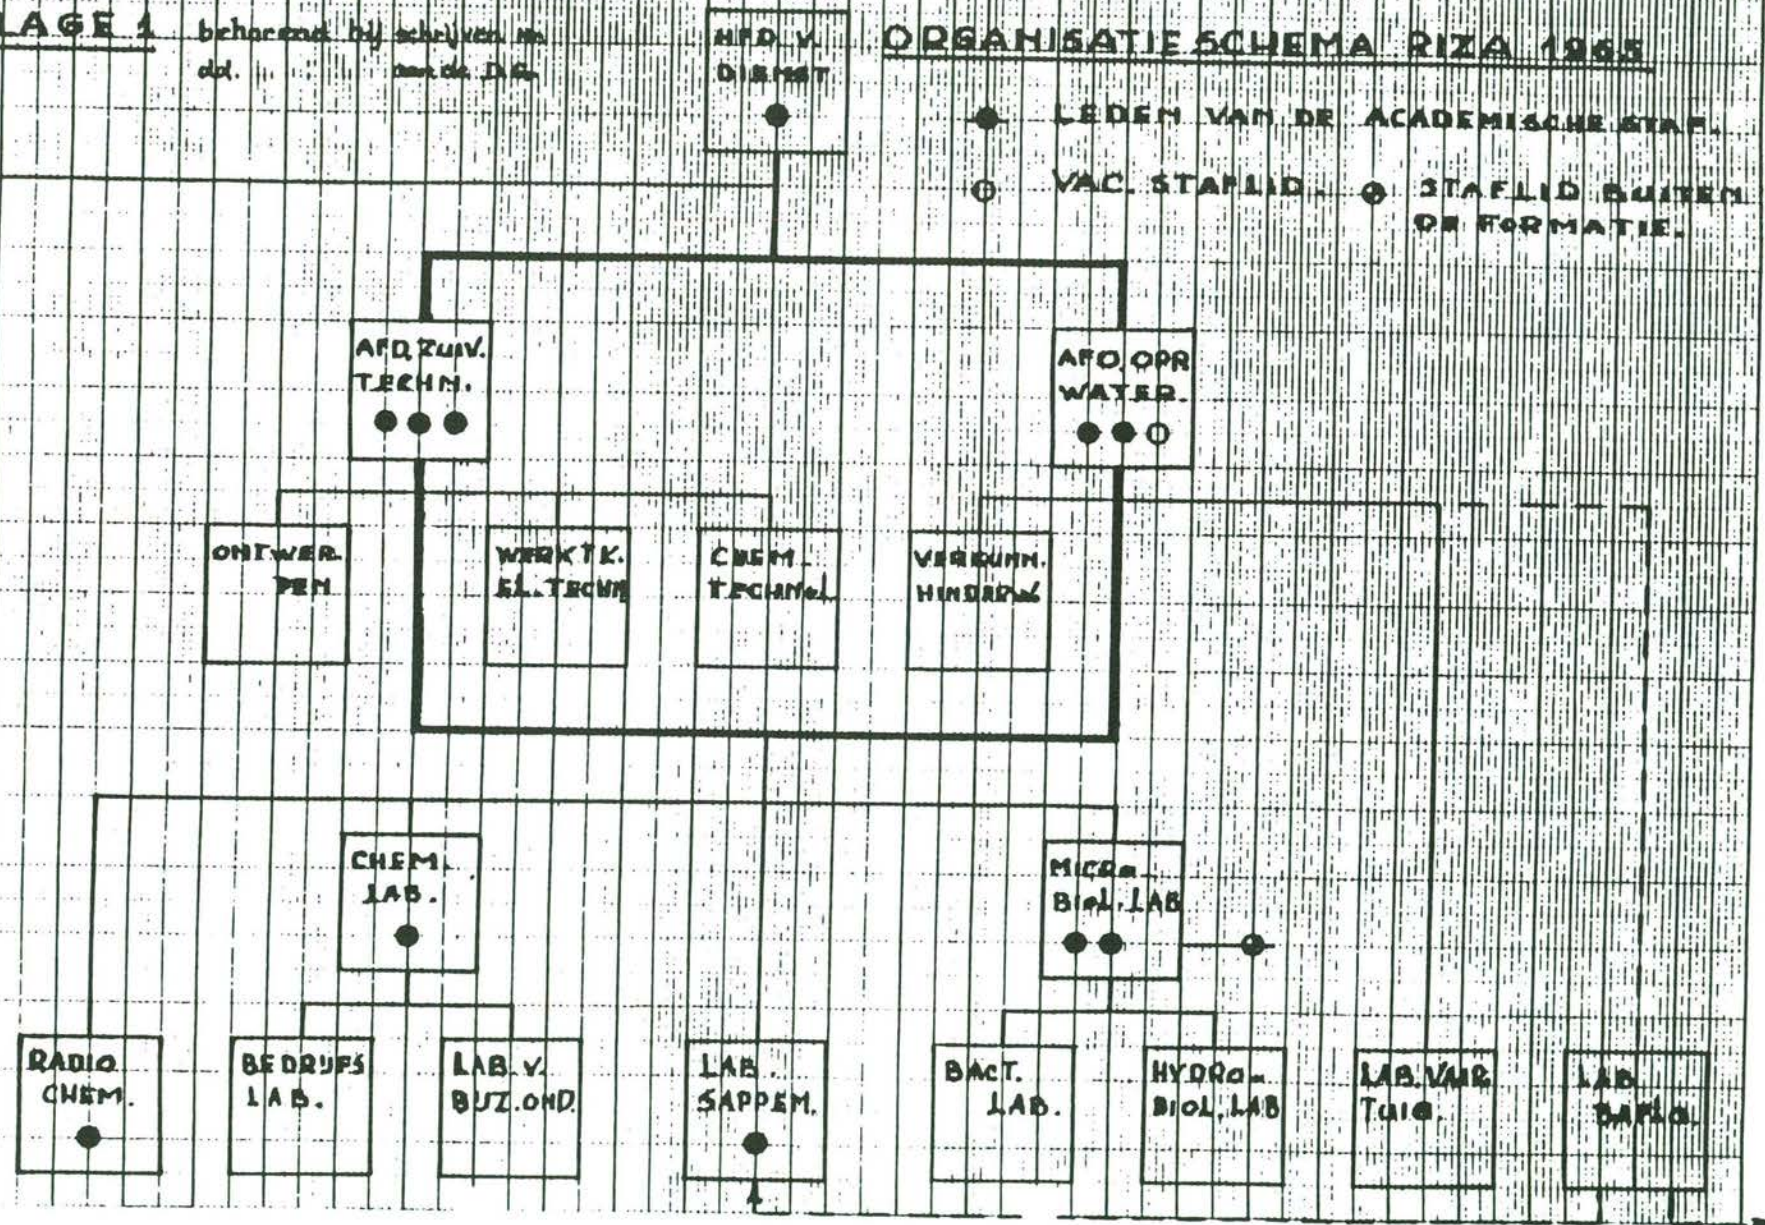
LAGE 1 behorend bij schrijven no dd. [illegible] aan de D.G.

AFD. V. DIENST

ORGANISATIESCHEMA RIZA 1965

● LEDEN VAN DE ACADEMISCHE STAF.

○ VAC. STAFLID. ⊕ STAFLID BUITEN DE FORMATIE.

AFD. ZUIV. TECHN.

AFD. OPP. WATER.

ONTWERPEN

WERKTK. EL. TECHN

CHEM. TECHNOL

VERONTR. HINDER

CHEM. LAB.

MICRO-BIOL. LAB

RADIO CHEM.

BEDRIJFS LAB.

LAB. V. BIJZ. OND.

LAB. SAPPEN.

BACT. LAB.

HYDRO-BIOL. LAB

LAB. VAARTUIG

LAB. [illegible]